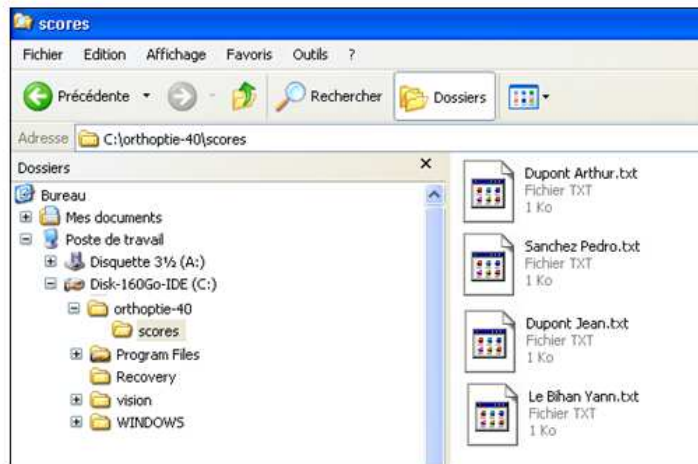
scores

Fichier Edition Affichage Favoris Outils ?

Précédente Rechercher Dossiers

Adresse C:\orthoptie-40\scores

Dossiers ×

Bureau
Mes documents
Poste de travail
Disquette 3½ (A:)
Disk-160Go-IDE (C:)
orthoptie-40
scores
Program Files
Recovery
vision
WINDOWS

Dupont Arthur.txt
Fichier TXT
1 Ko

Sanchez Pedro.txt
Fichier TXT
1 Ko

Dupont Jean.txt
Fichier TXT
1 Ko

Le Bihan Yann.txt
Fichier TXT
1 Ko